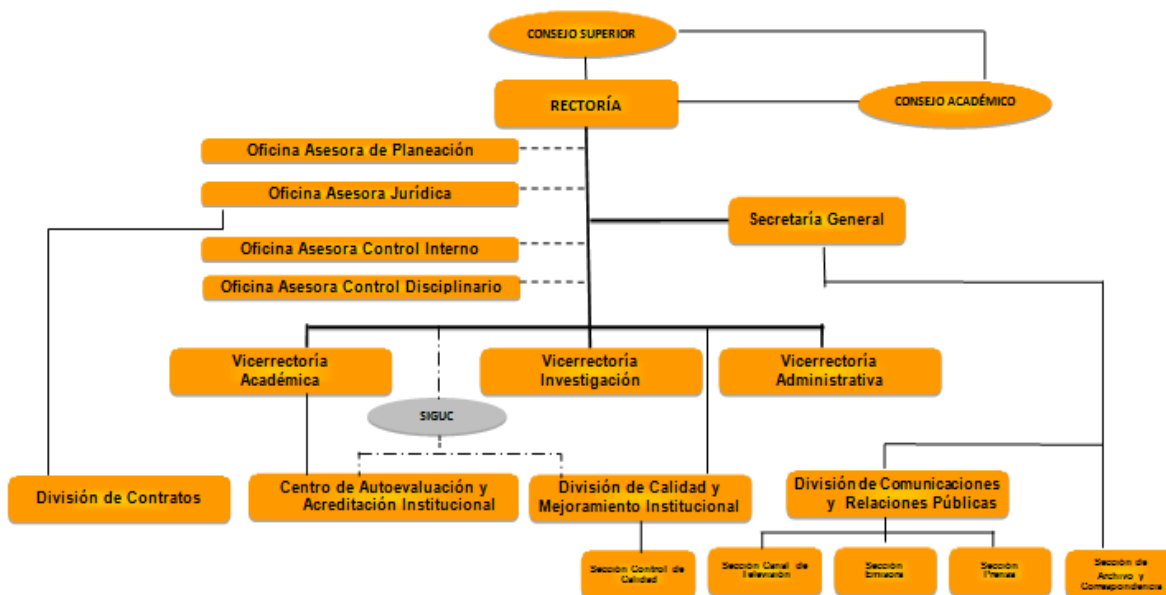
CONSEJO SUPERIOR

RECTORÍA

CONSEJO ACADÉMICO

Oficina Asesora de Planeación

Oficina Asesora Jurídica

Secretaria General

Oficina Asesora Control Interno

Oficina Asesora Control Disciplinario

Vicerrectoría Académica

Vicerrectoría Investigación

Vicerrectoría Administrativa

SIGUC

División de Contratos

Centro de Autoevaluación y Acreditación Institucional

División de Calidad y Mejoramiento Institucional

División de Comunicaciones y Relaciones Públicas

Sección Control de Calidad

Sección Canal de Televisión

Sección Emisora

Sección Prensa

Sección de Archivo y Correspondencia